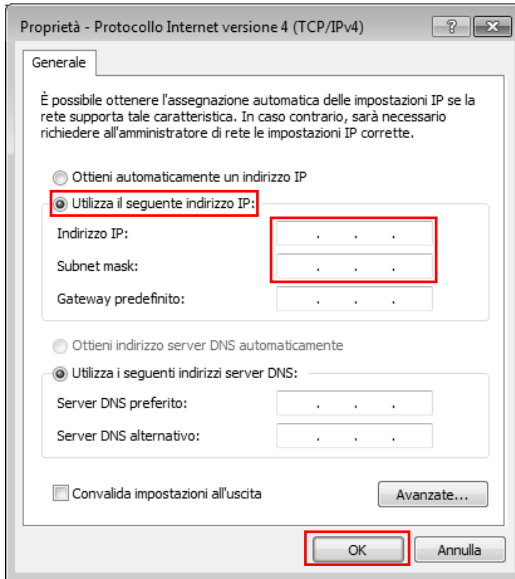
Proprietà - Protocollo Internet versione 4 (TCP/IPv4)

?

Generale

È possibile ottenere l'assegnazione automatica delle impostazioni IP se la rete supporta tale caratteristica. In caso contrario, sarà necessario richiedere all'amministratore di rete le impostazioni IP corrette.

Ottieni automaticamente un indirizzo IP

Utilizza il seguente indirizzo IP:

Indirizzo IP: . . .

Subnet mask: . . .

Gateway predefinito: . . .

Ottieni indirizzo server DNS automaticamente

Utilizza i seguenti indirizzi server DNS:

Server DNS preferito: . . .

Server DNS alternativo: . . .

Convalida impostazioni all'uscita

Avanzate...

OK

Annulla